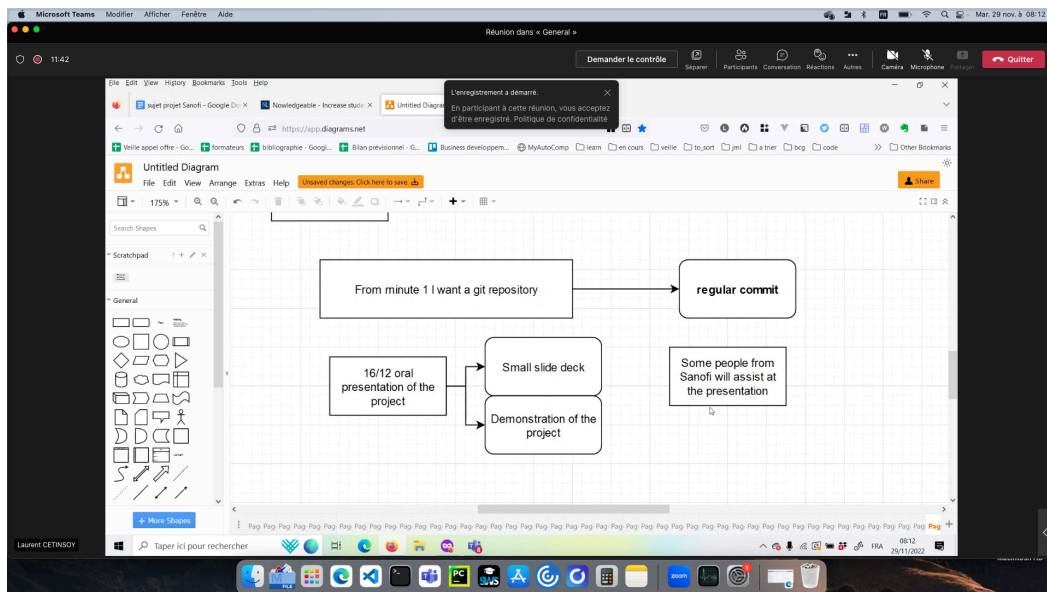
Microsoft Teams Modifier Afficher Fenêtre Aide

Mar. 29 nov. à 08:12

Réunion dans « General »

11:42

Demander le contrôle

Séparer Participants Conversation Réactions Autres Caméra Microphone Partager Quitter

File Edit View History Bookmarks Tools Help

L'enregistrement a démarré.

En participant à cette réunion, vous acceptez d'être enregistré. Politique de confidentialité

sujet projet Sanofi - Google Do ×

Nowledgeable - Increase stude ×

Untitled Diagra

https://app.diagrams.net

Veille appel offre - Go... formateurs bibliographie - Googl... Bilan prévisionnel - G... Business developpem... MyAutoComp learn en cours veille to_sort jml a trier bcg code Other Bookmarks

Untitled Diagram

File Edit View Arrange Extras Help Unsaved changes. Click here to save.

Share

175%

Search Shapes

Scratchpad

General

+ More Shapes

From minute 1 I want a git repository

regular commit

16/12 oral presentation of the project

Small slide deck

Demonstration of the project

Some people from Sanofi will assist at the presentation

Pag Pag Pag Pag Pag Pag Pag Pag Pag Pag Pag Pag Pag Pag Pag Pag Pag Pag Pag Pag Pag Pag Pag Pag Pag Pag Pag Pag Pag Pag Pag Pag Pag Pag Pag Pag Pag Pag Pag Pag Pag Pag Pag Pag Pag Pag

Laurent CETINSOY

Taper ici pour rechercher

FRA 08:12 29/11/2022